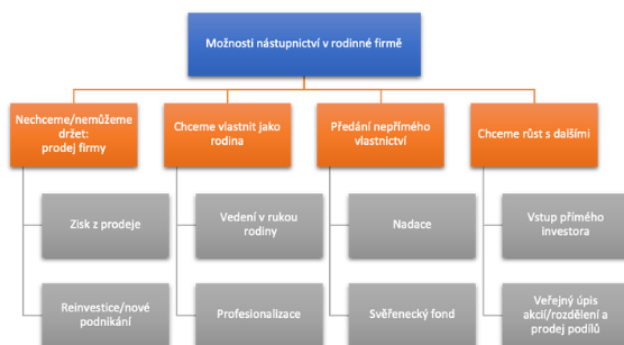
Možnosti nástupnictví v rodinné firmě

Nechceme/nemůžeme držet: prodej firmy

Zisk z prodeje

Reinvestice/nové podnikání

Chceme vlastnit jako rodina

Vedení v rukou rodiny

Profesionalizace

Předání nepřímého vlastnictví

Nadace

Svěřenecký fond

Chceme růst s dalšími

Vstup přímého investora

Veřejný úpis akcií/rozdělení a prodej podílů